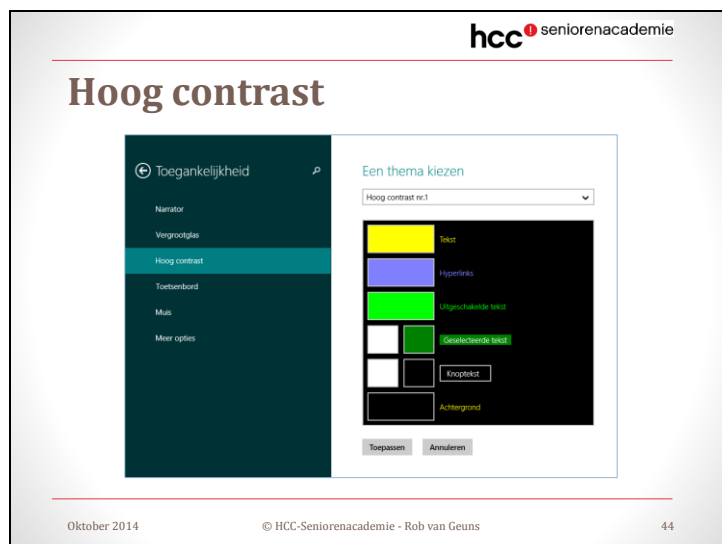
hcc seniorenacademie

Hoog contrast

Toegankelijkheid

Narrator

Vergrootglas

Hoog contrast

Toetsenbord

Muis

Meer opties

Een thema kiezen

Hoog contrast nr.1

Tekst

Hyperlinks

Uitgeschakelde tekst

Geselecteerde tekst

Knoptekst

Achtergrond

Toepassen

Annuleren

Oktober 2014 © HCC-Seniorenacademie - Rob van Geuns 44